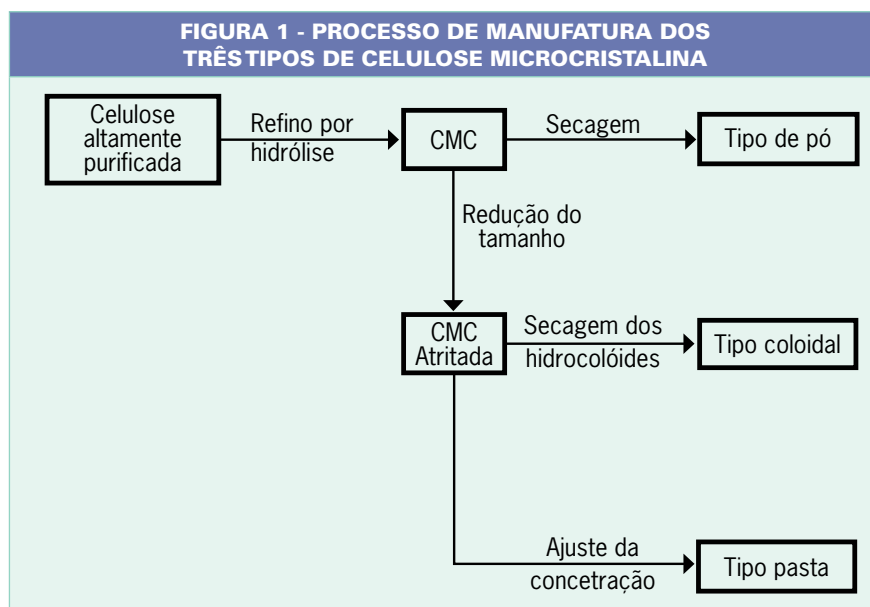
FIGURA 1 - PROCESSO DE MANUFATURA DOS TRÊSTIPOS DE CELULOSE MICROCRISTALINA

Celulose altamente purificada

Refino por hidrólise

CMC

Secagem

Tipo de pó

Redução do tamanho

CMC Atritada

Secagem dos hidrocolóides

Tipo coloidal

Ajuste da concetração

Tipo pasta